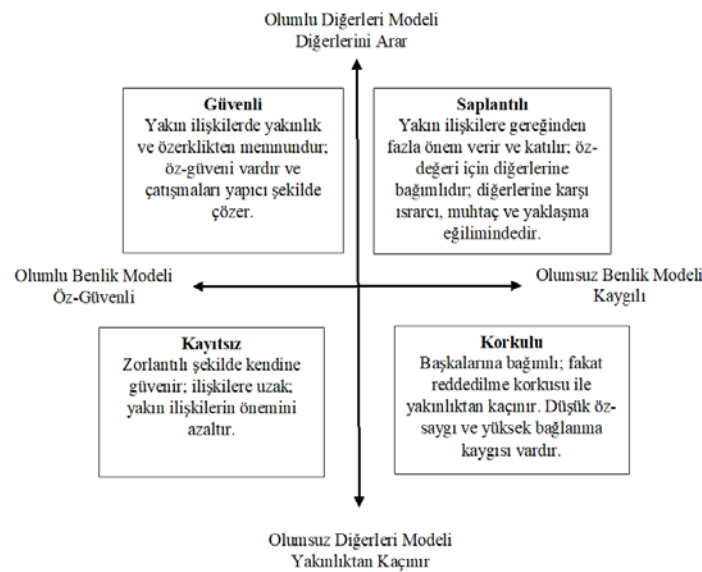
Olumlu Diğerleri Modeli
Diğerlerini Arar

Güvenli
Yakın ilişkilerde yakınlık ve özerklikten memnundur; öz-güveni vardır ve çatışmaları yapıcı şekilde çözer.

Saplantılı
Yakın ilişkilere gereğinden fazla önem verir ve katılır; öz-değeri için diğerlerine bağımlıdır; diğerlerine karşı ısrarcı, muhtaç ve yaklaşma eğilimindedir.

Olumlu Benlik Modeli
Öz-Güvenli

Olumsuz Benlik Modeli
Kaygılı

Kayıtsız
Zorlantılı şekilde kendine güvenir; ilişkilere uzak; yakın ilişkilerin önemini azaltır.

Korkulu
Başkalarına bağımlı; fakat reddedilme korkusu ile yakınlıktan kaçınır. Düşük öz-saygı ve yüksek bağlanma kaygısı vardır.

Olumsuz Diğerleri Modeli
Yakınlıktan Kaçınır